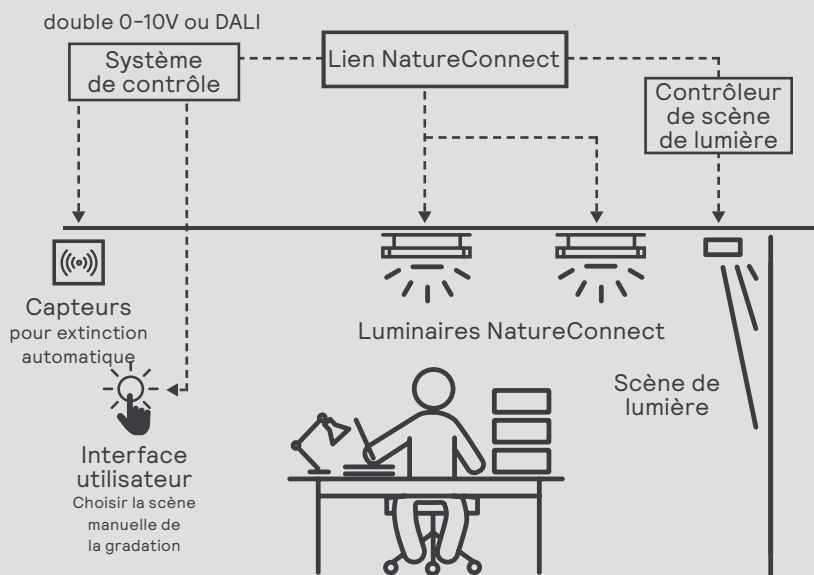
double 0-10V ou DALI

Système de contrôle

Lien NatureConnect

Contrôleur de scène de lumière

Capteurs
pour extinction automatique

Luminaires NatureConnect

Scène de lumière

Interface utilisateur
Choisir la scène manuelle de la gradation